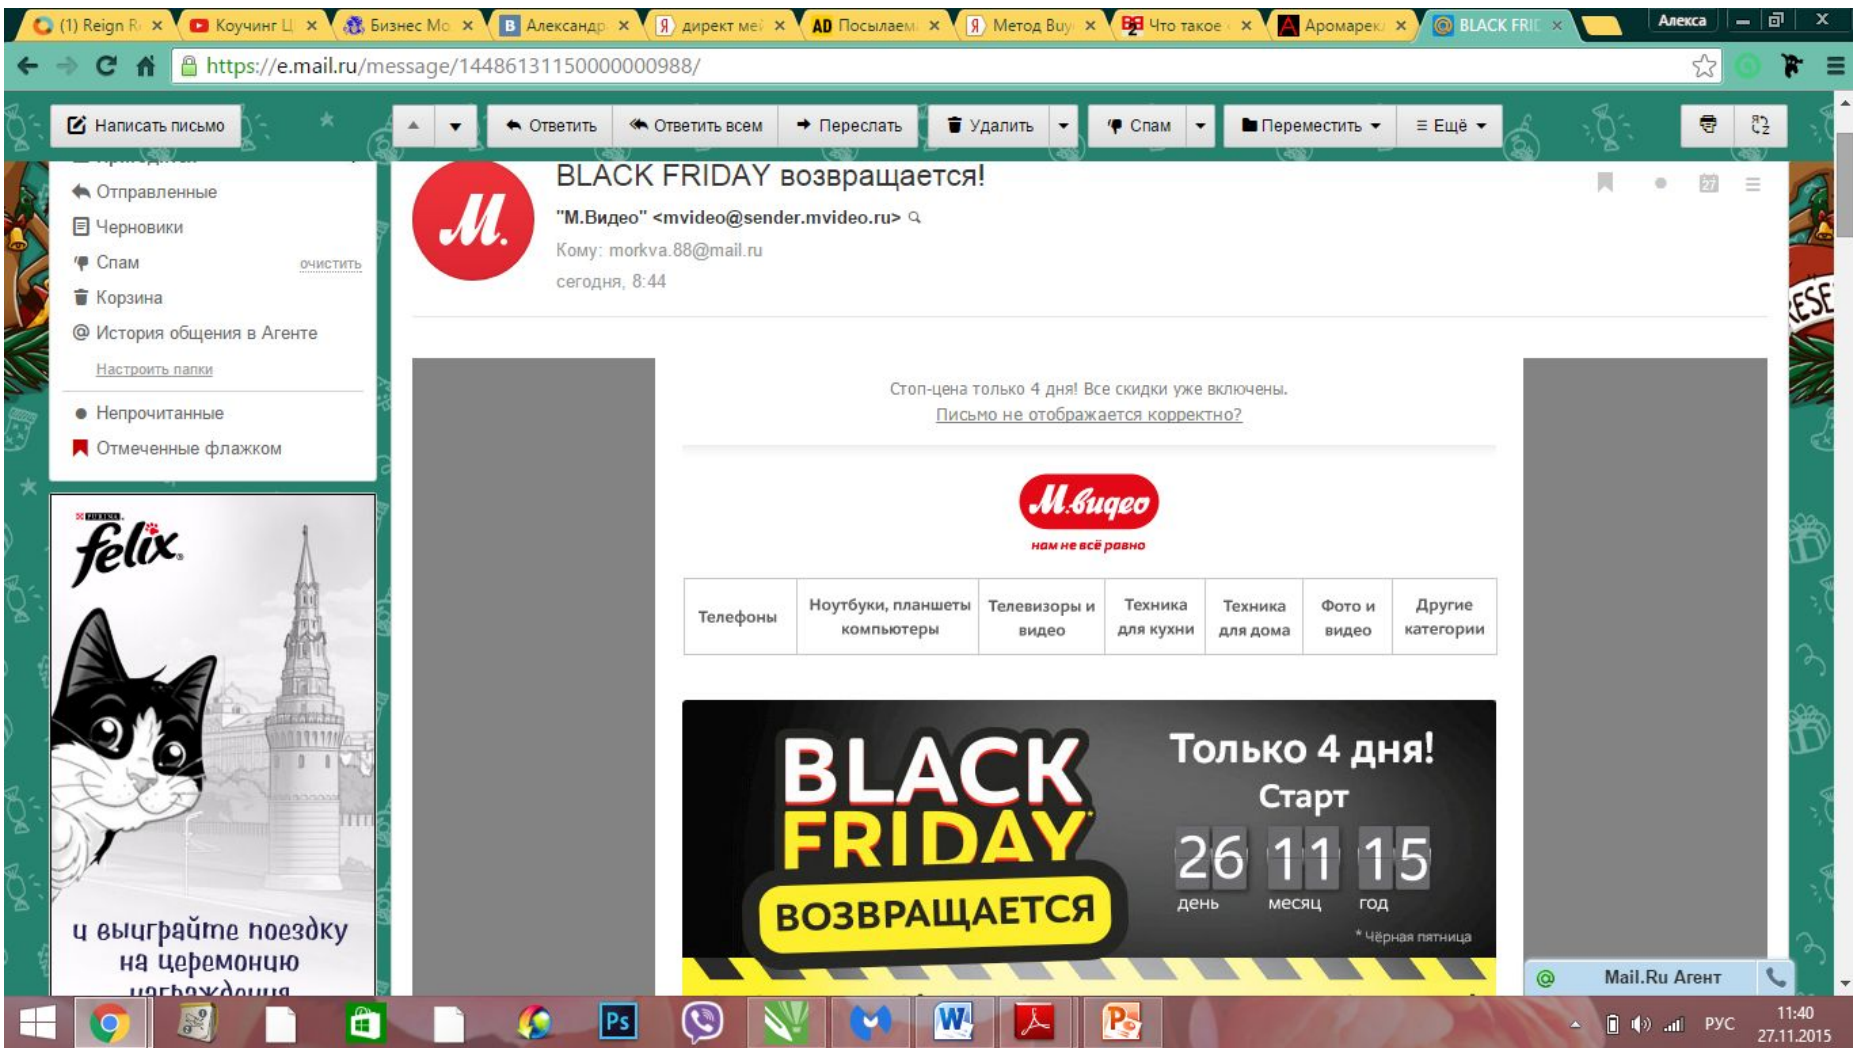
(1) Reign R ×
Коучинг Ц ×
Бизнес Мо ×
Александр ×
директ ме ×
AD Посылаем ×
Метод Buy ×
Что такое ×
Аромарек ×
BLACK FRI ×
Алекса

https://e.mail.ru/message/14486131150000000988/

Написать письмо
Ответить
Ответить всем
Переслать
Удалить
Спам
Переместить
Ещё

Отправленные
Черновики
Спам очистить
Корзина
История общения в Агенте
Настроить папки
Непрочитанные
Отмеченные флажком

PURINA
felix
и выиграйте поездку на церемонию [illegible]

BLACK FRIDAY возвращается!
"М.Видео" <mvideo@sender.mvideo.ru>
Кому: morkva.88@mail.ru
сегодня, 8:44

Стоп-цена только 4 дня! Все скидки уже включены.
Письмо не отображается корректно?

М.Видео
нам не всё равно

| Телефоны | Ноутбуки, планшеты компьютеры | Телевизоры и видео | Техника для кухни | Техника для дома | Фото и видео | Другие категории |
|---|---|---|---|---|---|---|

BLACK FRIDAY
ВОЗВРАЩАЕТСЯ
Только 4 дня!
Старт
26 11 15
день месяц год
* Чёрная пятница

Mail.Ru Агент

РУС 11:40 27.11.2015